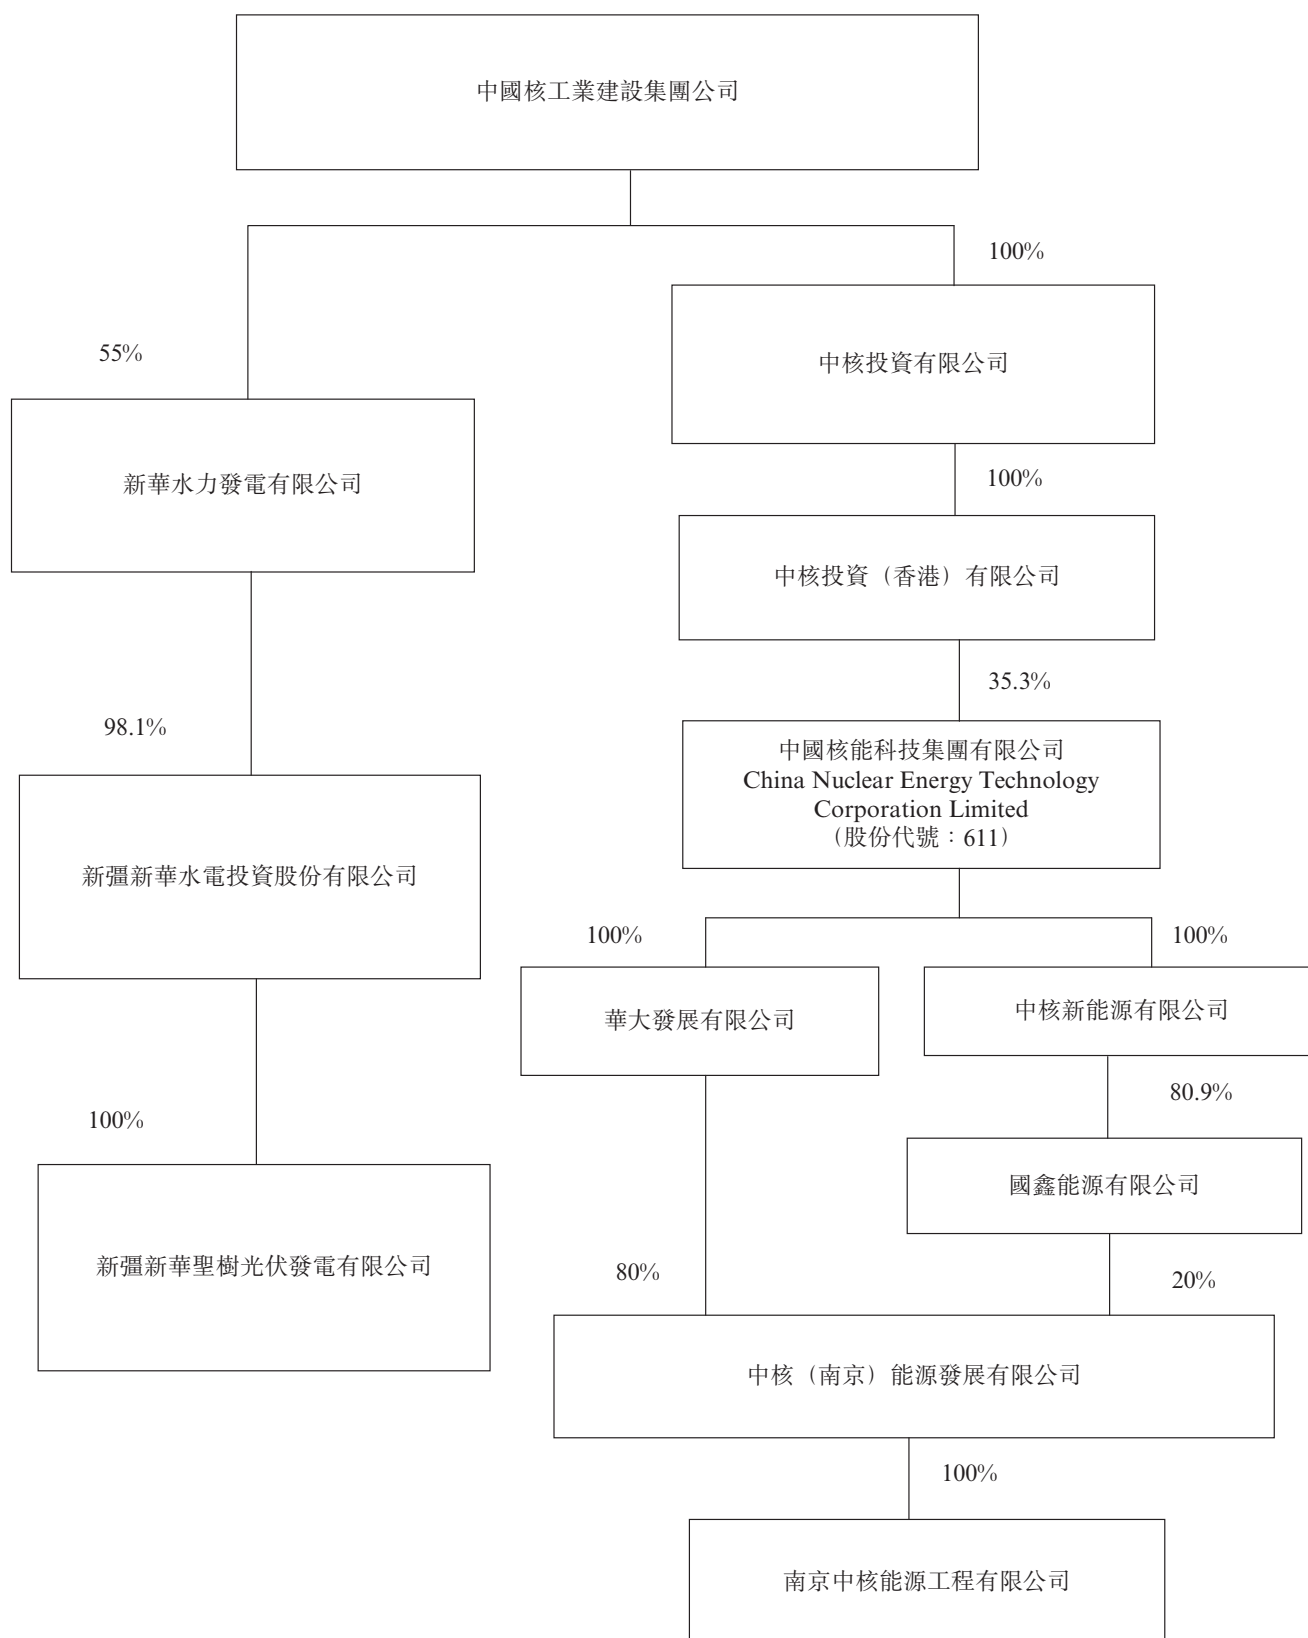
中國核工業建設集團公司

100%

55%

中核投資有限公司

新華水力發電有限公司

100%

中核投資（香港）有限公司

35.3%

98.1%

中國核能科技集團有限公司
China Nuclear Energy Technology Corporation Limited
（股份代號：611）

新疆新華水電投資股份有限公司

100%

100%

華大發展有限公司

中核新能源有限公司

100%

80.9%

國鑫能源有限公司

新疆新華聖樹光伏發電有限公司

80%

20%

中核（南京）能源發展有限公司

100%

南京中核能源工程有限公司